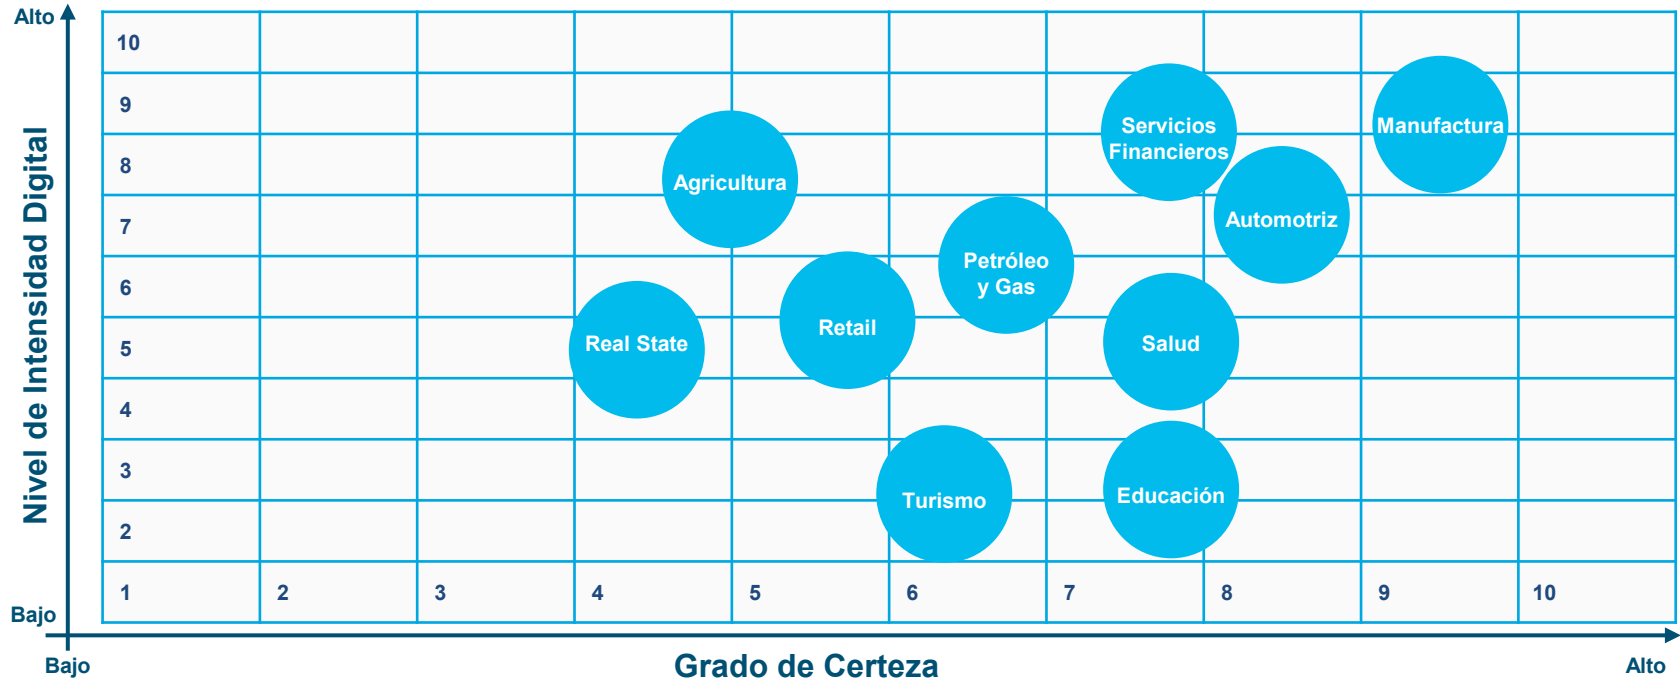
Alto

Nivel de Intensidad Digital

Bajo

10
9
8
7
6
5
4
3
2
1

2
3
4
5
6
7
8
9
10

Servicios Financieros

Manufactura

Agricultura

Automotriz

Petróleo y Gas

Retail

Real State

Salud

Turismo

Educación

Bajo

Grado de Certeza

Alto